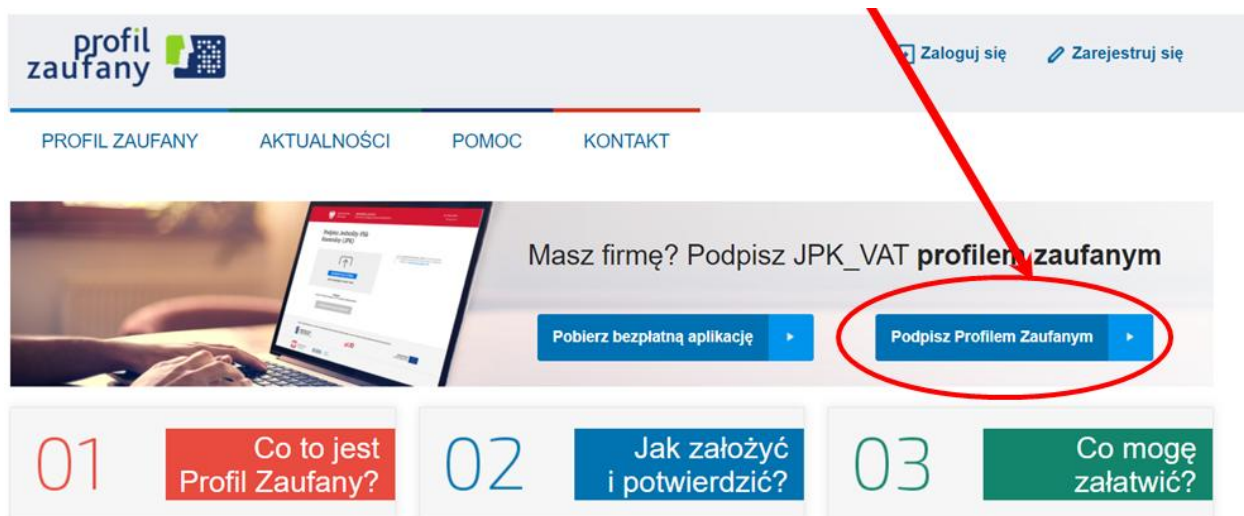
profil zaufany

Zaloguj się

Zarejestruj się

PROFIL ZAUFANY

AKTUALNOŚCI

POMOC

KONTAKT

Masz firmę? Podpisz JPK_VAT **profilem zaufanym**

Pobierz bezpłatną aplikację

Podpisz Profilem Zaufanym

01 Co to jest Profil Zaufany?

02 Jak założyć i potwierdzić?

03 Co mogę załatwić?